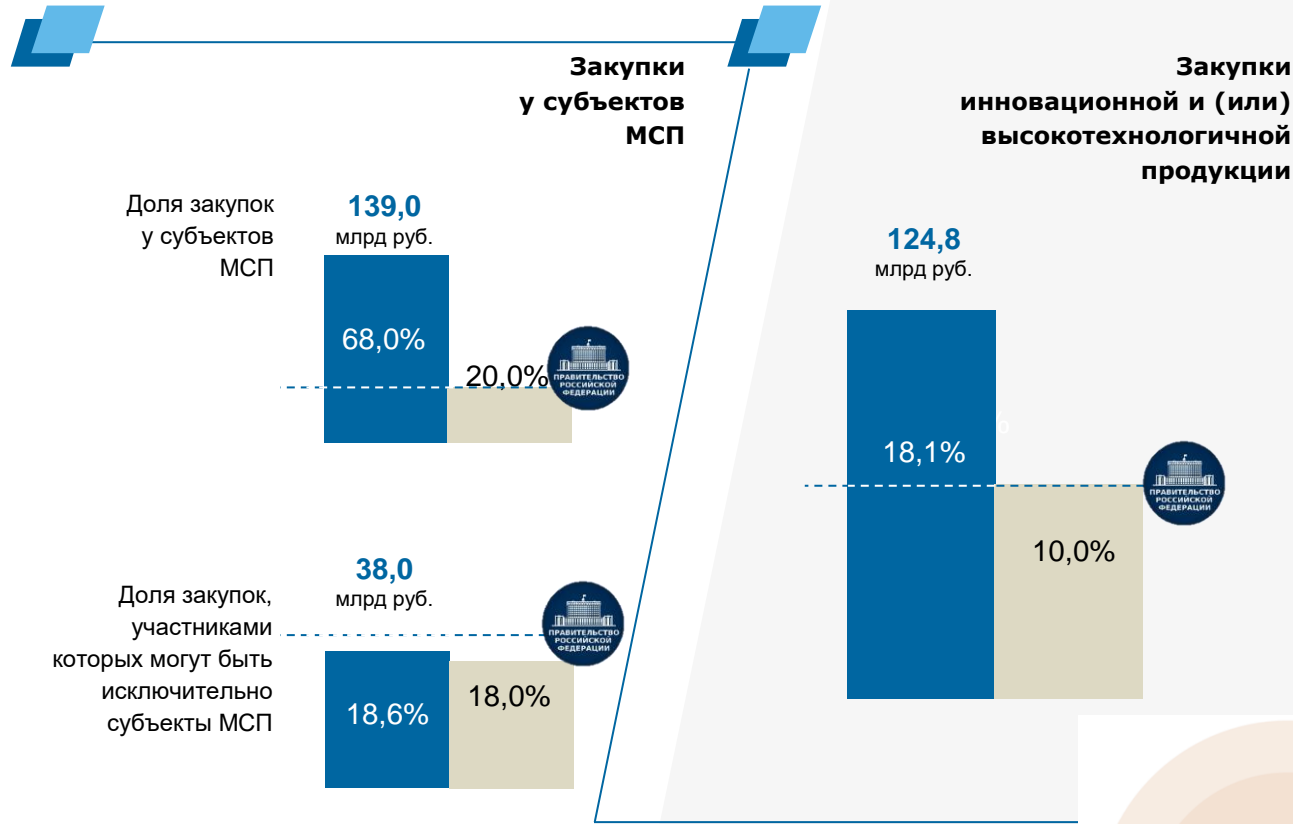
Закупки у субъектов МСП

Закупки инновационной и (или) высокотехнологичной продукции

Доля закупок у субъектов МСП

139,0
млрд руб.

68,0%

20,0%

ПРАВИТЕЛЬСТВО РОССИЙСКОЙ ФЕДЕРАЦИИ

124,8
млрд руб.

18,1%

ПРАВИТЕЛЬСТВО РОССИЙСКОЙ ФЕДЕРАЦИИ

10,0%

38,0
млрд руб.

Доля закупок, участниками которых могут быть исключительно субъекты МСП

ПРАВИТЕЛЬСТВО РОССИЙСКОЙ ФЕДЕРАЦИИ

18,6%

18,0%